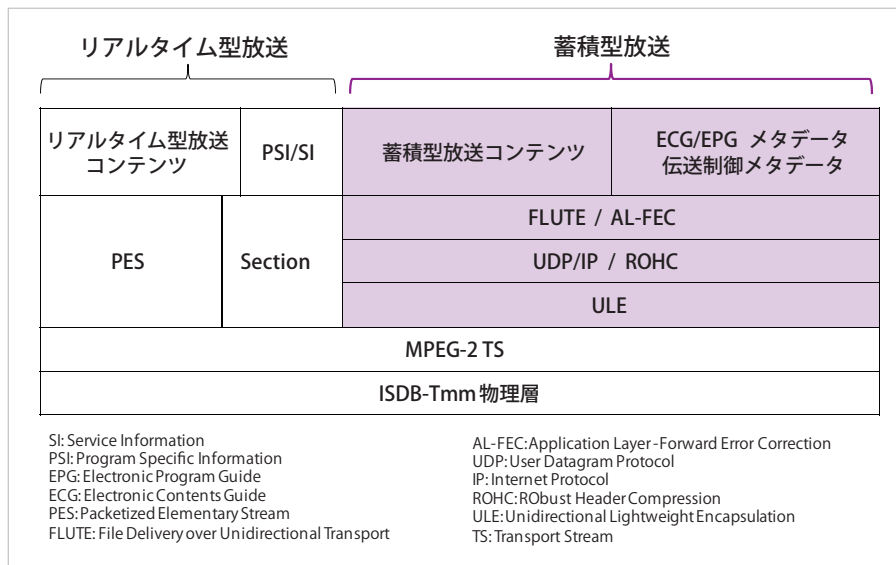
リアルタイム型放送

蓄積型放送

| リアルタイム型放送コンテンツ | PSI/SI | 蓄積型放送コンテンツ | ECG/EPG メタデータ 伝送制御メタデータ |
|---|---|---|---|
| PES | Section | FLUTE / AL-FEC | |
| | | UDP/IP / ROHC | |
| | | ULE | |
| MPEG-2 TS | | | |
| ISDB-Tmm 物理層 | | | |

SI: Service Information
PSI: Program Specific Information
EPG: Electronic Program Guide
ECG: Electronic Contents Guide
PES: Packetized Elementary Stream
FLUTE: File Delivery over Unidirectional Transport

AL-FEC: Application Layer-Forward Error Correction
UDP: User Datagram Protocol
IP: Internet Protocol
ROHC: RObust Header Compression
ULE: Unidirectional Lightweight Encapsulation
TS: Transport Stream